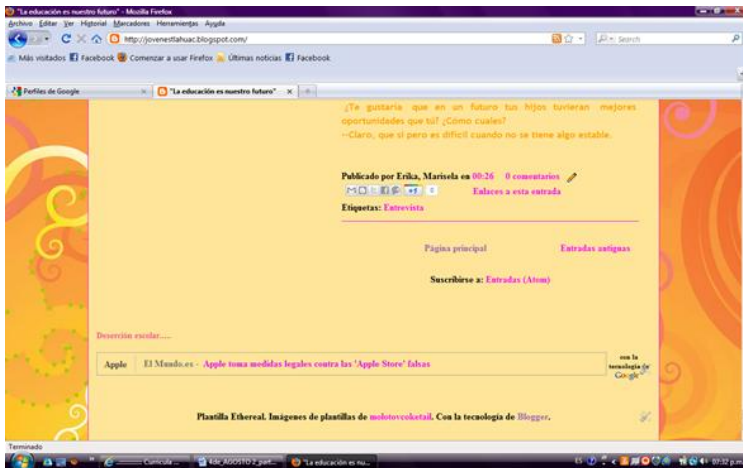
"La educación es nuestro futuro" - Mozilla Firefox
Archivo Editar Ver Historial Marcadores Herramientas Ayuda
http://jovenestlahuac.blogspot.com/
Search
Más visitados Facebook Comenzar a usar Firefox Últimas noticias Facebook
Perfiles de Google
"La educación es nuestro futuro"

¿Te gustaría que en un futuro tus hijos tuvieran mejores oportunidades que tú? ¿Cómo cuales?
--Claro, que sí pero es difícil cuando no se tiene algo estable.

Publicado por Erika, Marisela en 00:26 0 comentarios
Enlaces a esta entrada
Etiquetas: Entrevista

Página principal Entradas antiguas

Suscribirse a: Entradas (Atom)

Deserción escolar.....

Apple El Mundo.es - Apple toma medidas legales contra las 'Apple Store' falsas
con la tecnología de Google

Plantilla Ethereal. Imágenes de plantillas de molotovcoketail. Con la tecnología de Blogger.

Terminado
Curricula
4dc AGOSTO 2 past...
"La educación es nu...
07:32 p.m.